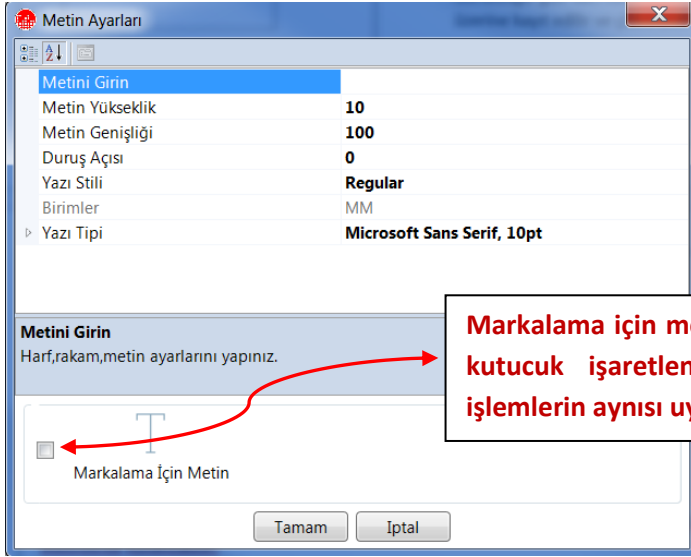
Metin Ayarları

| | |
|---|---|
| Metini Girin | |
| Metin Yükseklik | 10 |
| Metin Genişliği | 100 |
| Duruş Açısı | 0 |
| Yazı Stili | Regular |
| Birimler | MM |
| Yazı Tipi | Microsoft Sans Serif, 10pt |

Metini Girin
Harf,rakam,metin ayarlarını yapınız.

Markalama için me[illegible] kutucuk işaretlen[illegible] işlemlerin aynısı uy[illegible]

Markalama İçin Metin

Tamam
Iptal